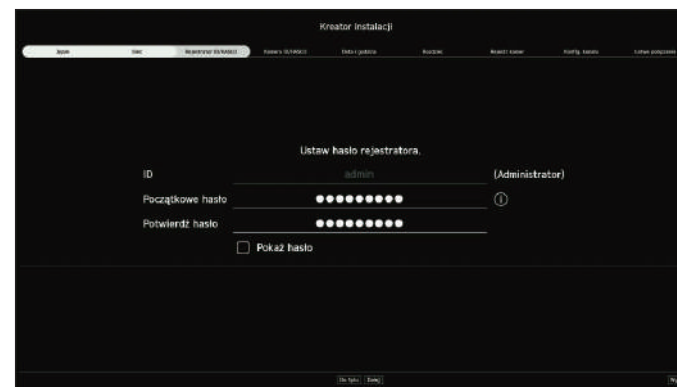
Kreator instalacji

Język
Sieć
Rejestrator ID/HASŁO
Kamera ID/HASŁO
Data i godzina
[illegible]
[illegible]
Konfig. kamer
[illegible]

Ustaw hasło rejestratora.

ID
admin
(Administrator)

Początkowe hasło
●●●●●●●●●

Potwierdź hasło
●●●●●●●●●

Pokaż hasło

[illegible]
Dalej
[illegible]